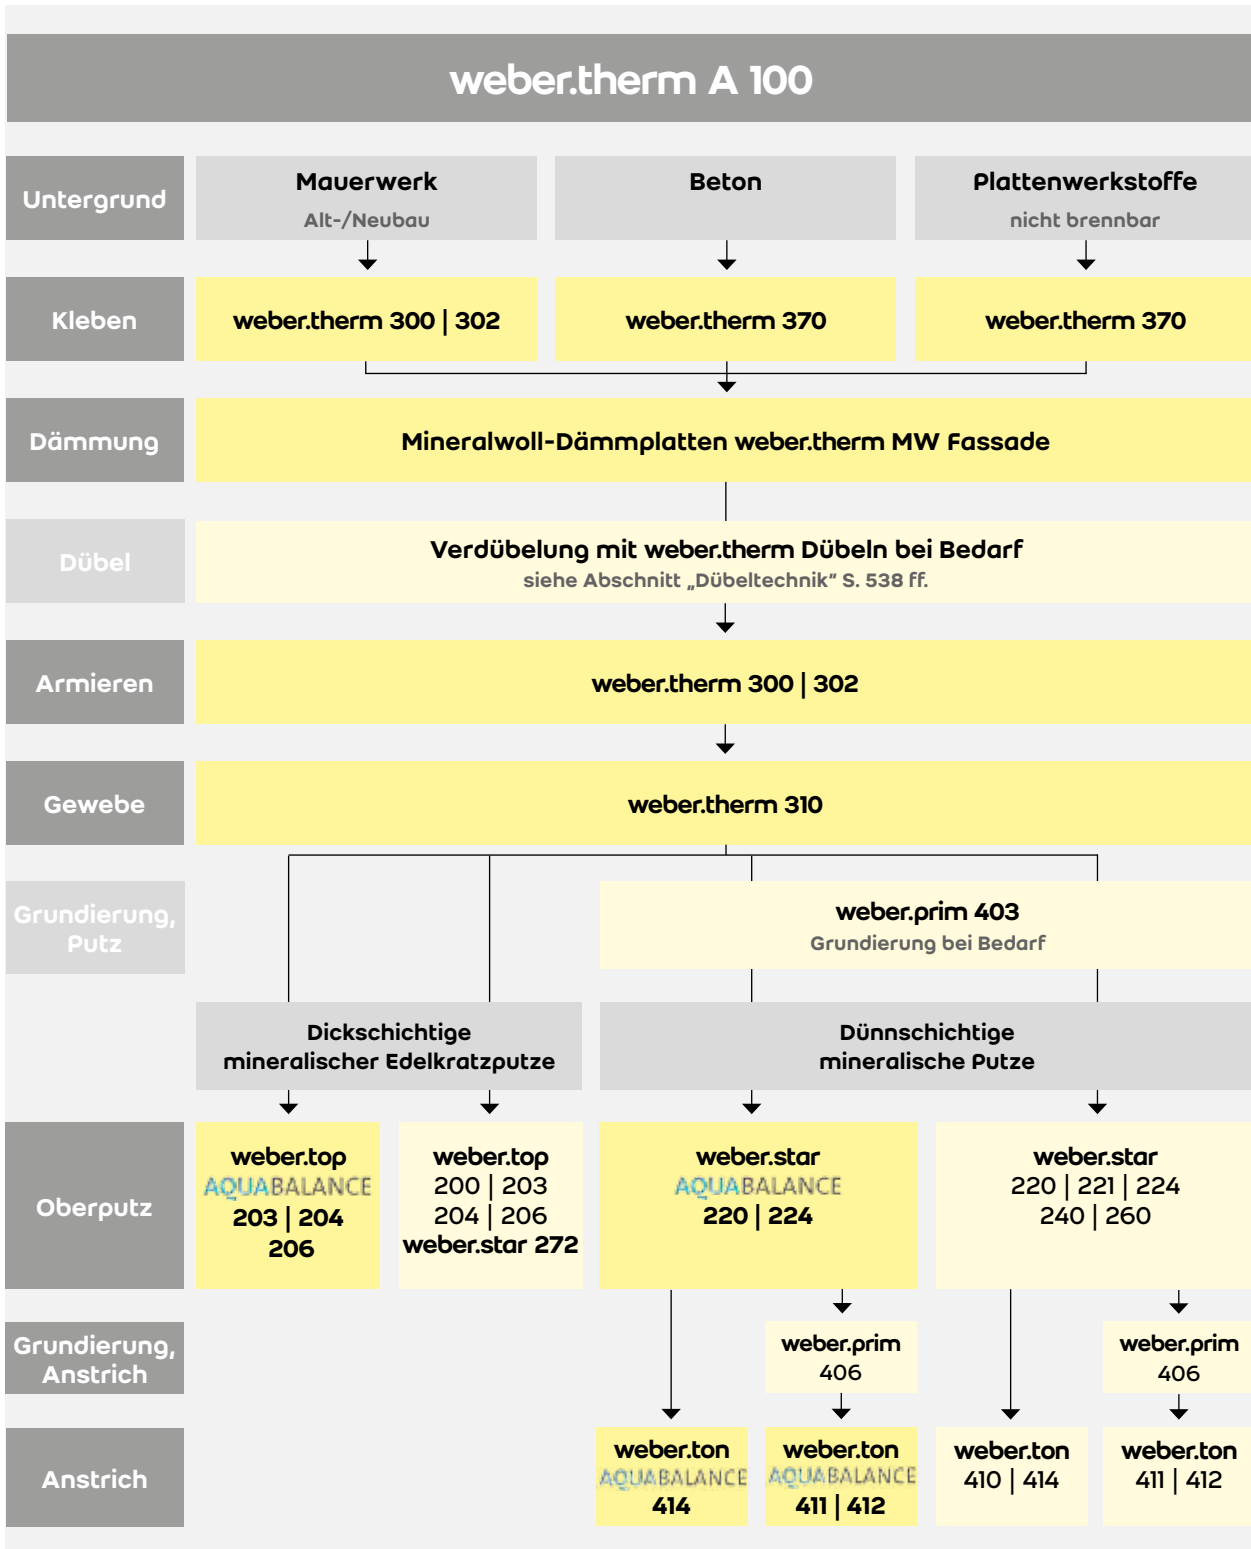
weber.therm A 100

Untergrund

Mauerwerk
Alt-/Neubau

Beton

Plattenwerkstoffe
nicht brennbar

Kleben

weber.therm 300 | 302

weber.therm 370

weber.therm 370

Dämmung

Mineralwoll-Dämmplatten weber.therm MW Fassade

Dübel

Verdübelung mit weber.therm Dübeln bei Bedarf
siehe Abschnitt „Dübeltechnik“ S. 538 ff.

Armieren

weber.therm 300 | 302

Gewebe

weber.therm 310

Grundierung, Putz

weber.prim 403
Grundierung bei Bedarf

Dickschichtige mineralischer Edelkratzputze

Dünnschichtige mineralische Putze

Oberputz

weber.top
AQUABALANCE
203 | 204
206

weber.top
200 | 203
204 | 206
weber.star 272

weber.star
AQUABALANCE
220 | 224

weber.star
220 | 221 | 224
240 | 260

Grundierung, Anstrich

weber.prim
406

weber.prim
406

Anstrich

weber.ton
AQUABALANCE
414

weber.ton
AQUABALANCE
411 | 412

weber.ton
410 | 414

weber.ton
411 | 412